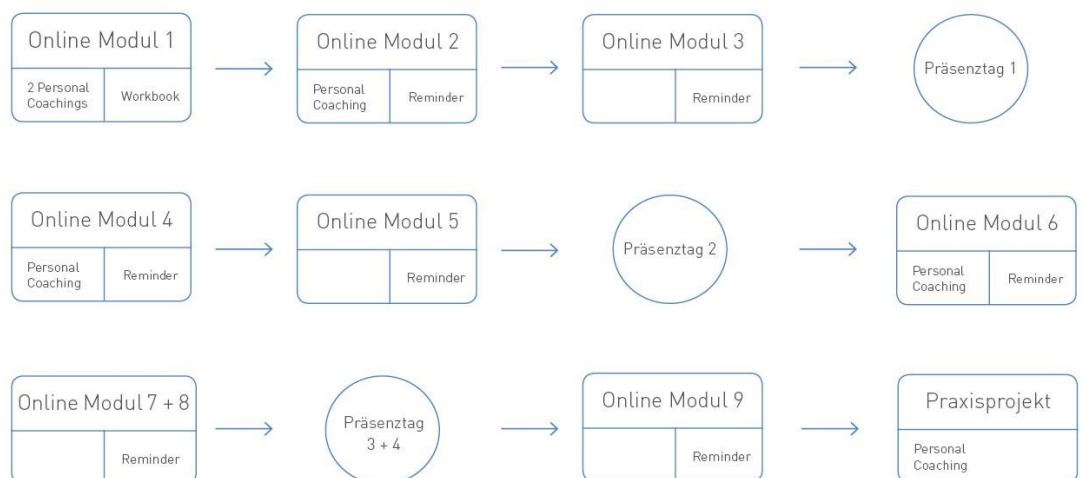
Online Modul 1
2 Personal Coachings
Workbook

Online Modul 2
Personal Coaching
Reminder

Online Modul 3
Reminder

Präsenztag 1

Online Modul 4
Personal Coaching
Reminder

Online Modul 5
Reminder

Präsenztag 2

Online Modul 6
Personal Coaching
Reminder

Online Modul 7 + 8
Reminder

Präsenztag 3 + 4

Online Modul 9
Reminder

Praxisprojekt
Personal Coaching